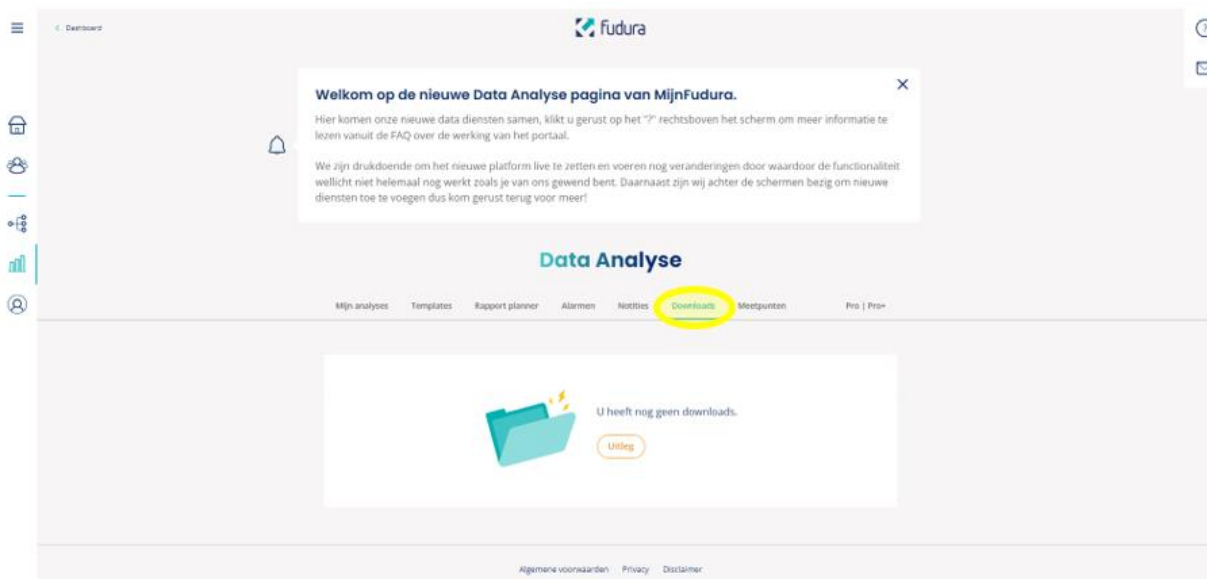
< Dashboard

fudura

Welkom op de nieuwe Data Analyse pagina van MijnFudura.

Hier komen onze nieuwe data diensten samen, klikt u gerust op het "?" rechtsboven het scherm om meer informatie te lezen vanuit de FAQ over de werking van het portaal.

We zijn drukdoende om het nieuwe platform live te zetten en voeren nog veranderingen door waardoor de functionaliteit wellicht niet helemaal nog werkt zoals je van ons gewend bent. Daarnaast zijn wij achter de schermen bezig om nieuwe diensten toe te voegen dus kom gerust terug voor meer!

Data Analyse

Mijn analyses Templates Rapport planner Alarmen Notities Downloads Meetpunten Pro | Pro+

U heeft nog geen downloads.

Uitleg

Algemene voorwaarden Privacy Disclaimer